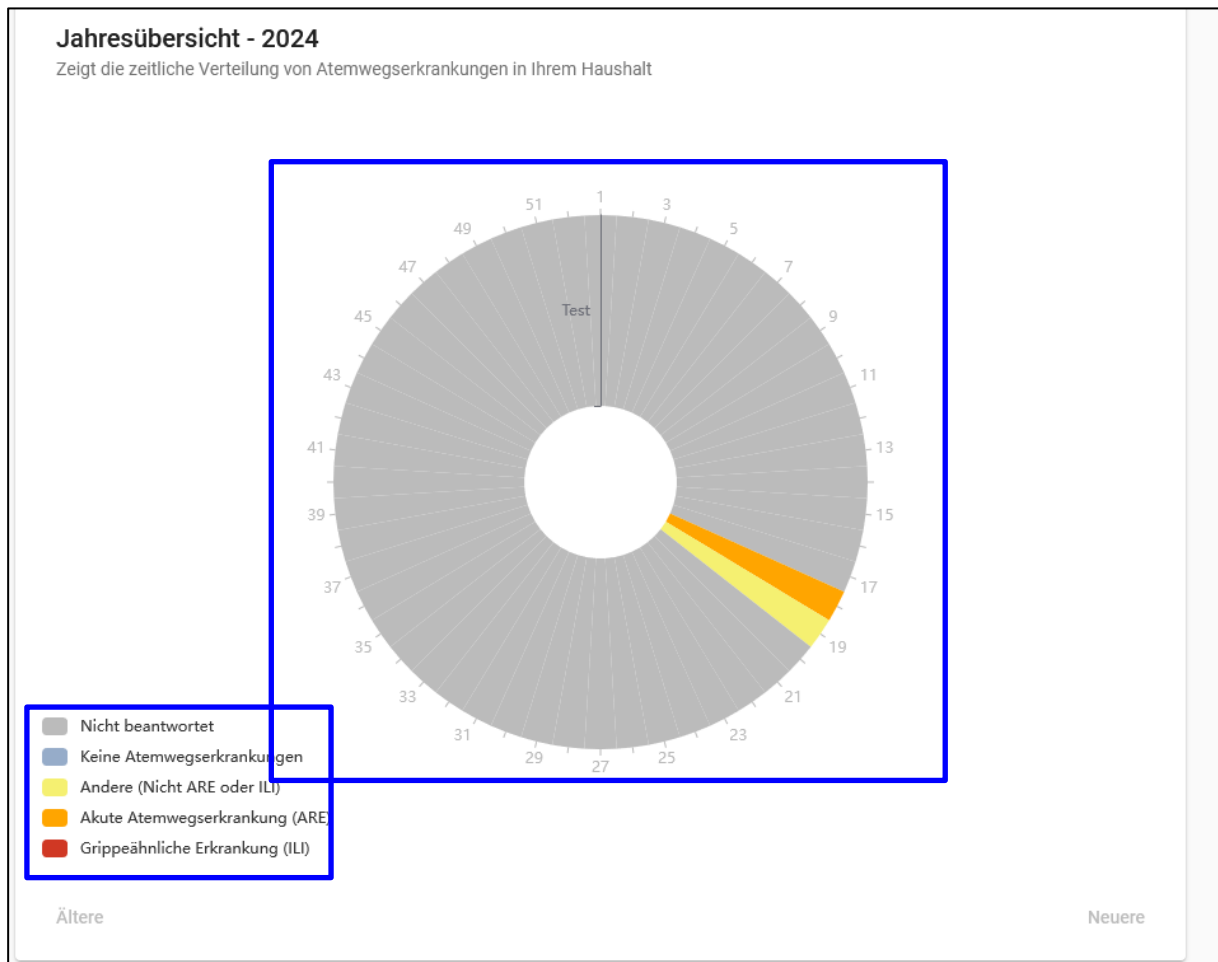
Jahresübersicht - 2024
Zeigt die zeitliche Verteilung von Atemwegserkrankungen in Ihrem Haushalt

1
3
5
7
9
11
13
15
17
19
21
23
25
27
29
31
33
35
37
39
41
43
45
47
49
51

Test

Nicht beantwortet
Keine Atemwegserkrankungen
Andere (Nicht ARE oder ILI)
Akute Atemwegserkrankung (ARE)
Grippeähnliche Erkrankung (ILI)

Ältere

Neuere